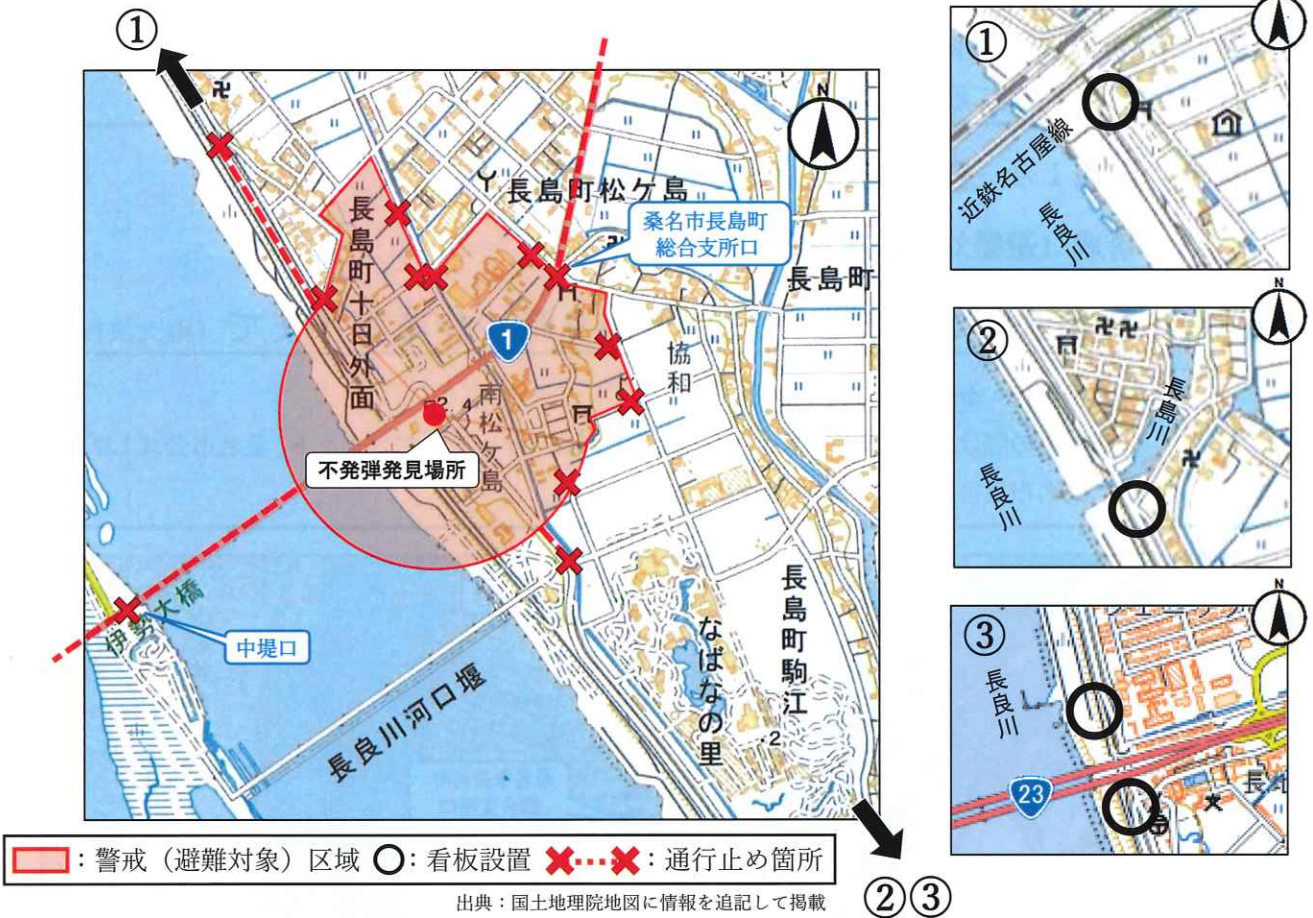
①

長島町松ケ島

長島町十日外面

桑名市長島町総合支所口

長島町

1

協和

南松ケ島

不発弾発見場所

伊勢大橋

中堤口

長良川河口堰

なばなの里

長島町駒江

①

近鉄名古屋線

長良川

②

長島川

長良川

③

長良川

23

：警戒（避難対象）区域 ○：看板設置 ✖…✖：通行止め箇所

出典：国土地理院地図に情報を追記して掲載

②③